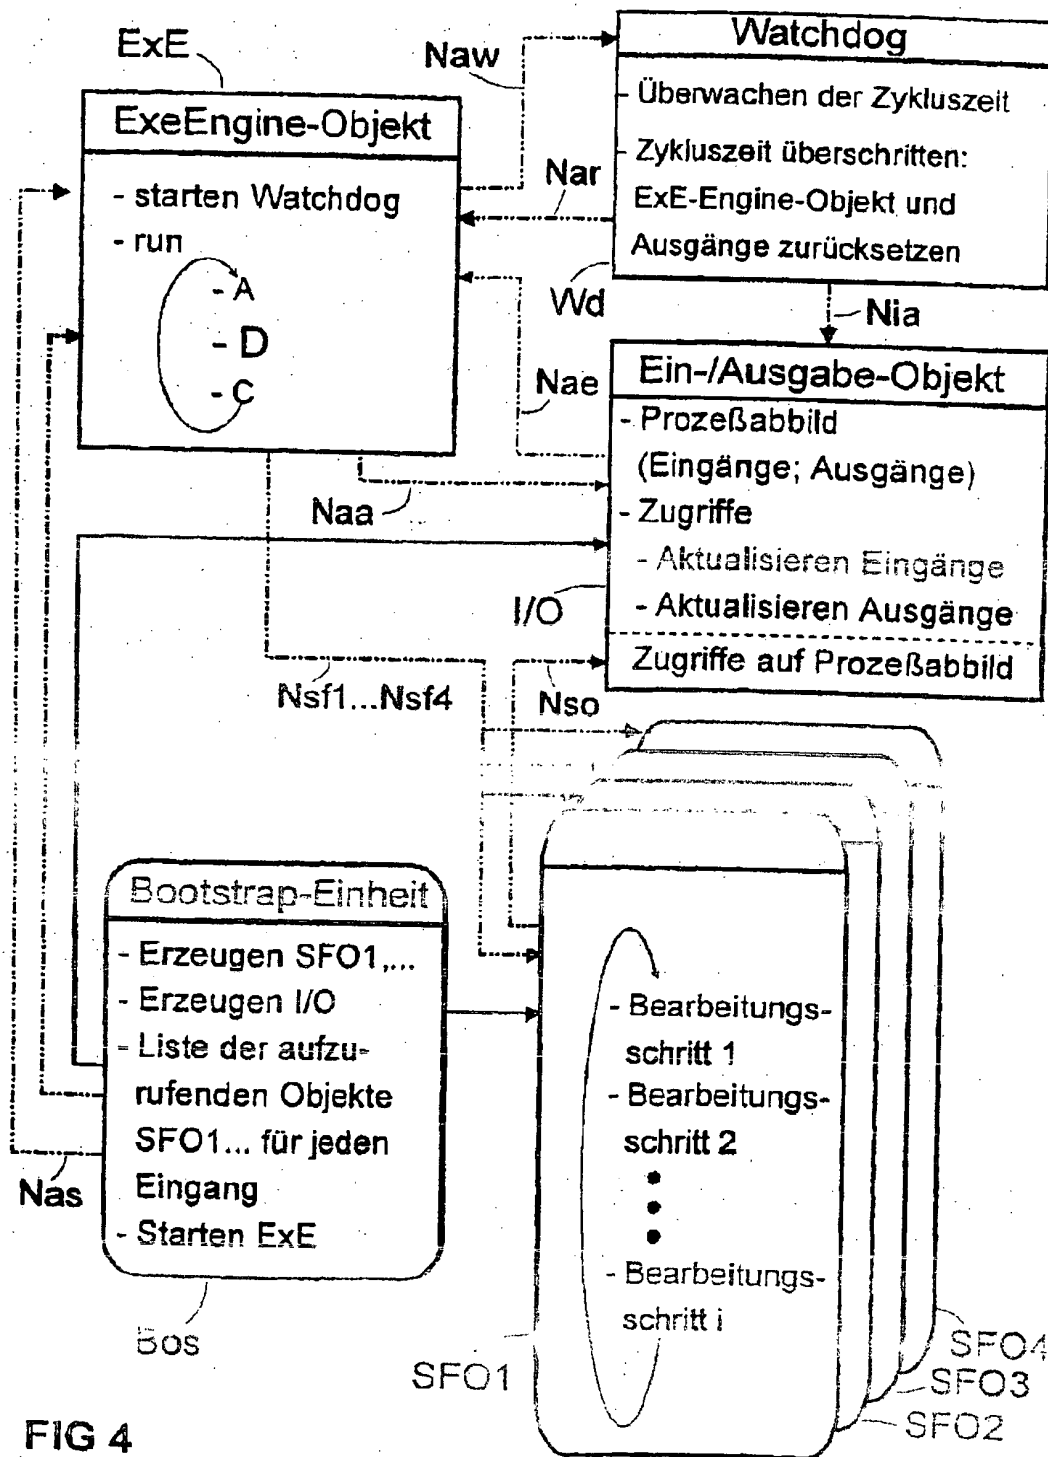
ExE

ExeEngine-Objekt

- starten Watchdog
- run
- A
- D
- C

Naw

Watchdog

- Überwachen der Zykluszeit
- Zykluszeit überschritten: ExE-Engine-Objekt und Ausgänge zurücksetzen

Nar

Wd

Nia

Nae

Ein-/Ausgabe-Objekt

- Prozeßabbild (Eingänge; Ausgänge)
- Zugriffe
- Aktualisieren Eingänge
- Aktualisieren Ausgänge

Zugriffe auf Prozeßabbild

Naa

I/O

Nsf1...Nsf4

Nso

Bootstrap-Einheit

- Erzeugen SFO1,...
- Erzeugen I/O
- Liste der aufzurufenden Objekte SFO1... für jeden Eingang
- Starten ExE

- Bearbeitungsschritt 1
- Bearbeitungsschritt 2
- Bearbeitungsschritt i

Nas

Bos

SFO1

SFO4

SFO3

SFO2

FIG 4